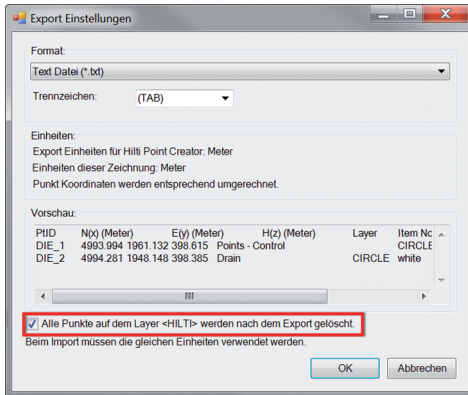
Export Einstellungen

Format:

Text Datei (*.txt)

Trennzeichen: (TAB)

Einheiten:

Export Einheiten für Hilti Point Creator: Meter

Einheiten dieser Zeichnung: Meter

Punkt Koordinaten werden entsprechend umgerechnet.

Vorschau:

PtID N(x) (Meter) E(y) (Meter) H(z) (Meter) Layer Item No
DIE_1 4993.994 1961.132 398.615 Points - Control CIRCLE
DIE_2 4994.281 1948.148 398.385 Drain CIRCLE white

Alle Punkte auf dem Layer <HILTI> werden nach dem Export gelöscht.

Beim Import müssen die gleichen Einheiten verwendet werden.

OK Abbrechen